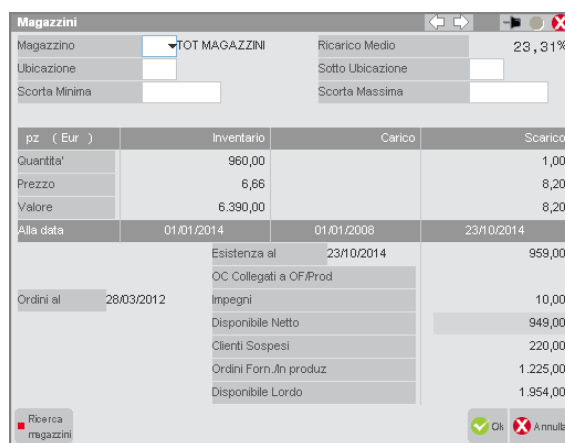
Magazzini

Magazzino TOT MAGAZZINI
Ricarico Medio 23,31%
Ubicazione
Sotto Ubicazione
Scorta Minima
Scorta Massima

| pz (Eur) | Inventario | Carico | Scarico |
|---|---|---|---|
| Quantita' | 960,00 | | 1,00 |
| Prezzo | 6,66 | | 8,20 |
| Valore | 6.390,00 | | 8,20 |
| Alla data | 01/01/2014 | 01/01/2008 | 23/10/2014 |

Esistenza al 23/10/2014 959,00
OC Collegati a OF/Prod
Ordini al 28/03/2012
Impegni 10,00
Disponibile Netto 949,00
Clienti Sospesi 220,00
Ordini Forn./In produz 1.225,00
Disponibile Lordo 1.954,00

Ricerca magazzini
Ok
Annulla